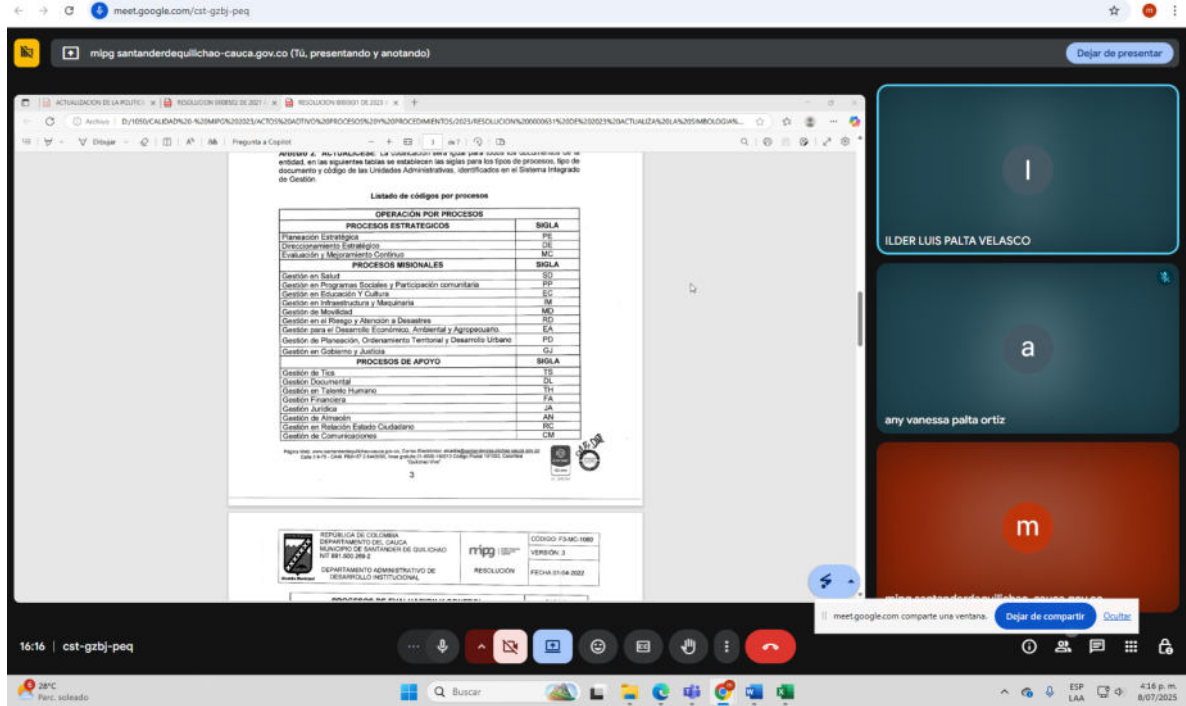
meet.google.com/cst-gzbj-peq

mipg santanderdequilichao-cauca.gov.co (Tú, presentando y anotando)

Dejar de presentar

ACTUALIZACION DE LA POLITICA | RESOLUCION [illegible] DE 2021 | RESOLUCION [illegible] DE 2023

Archivo | D:/1050/CALIDAD%20-%20MIPG%202023/ACTOS%20ADTIVO%20PROCESOS%20Y%20PROCEDIMIENTOS/2023/RESOLUCION%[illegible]

Dibujar | Pregunta a Copilot | 3 de 7

ARTÍCULO 2. ACTUALÍCESE: La codificación será igual para todos los documentos de la entidad, en las siguientes tablas se establecen las siglas para los tipos de procesos, tipo de documento y código de las Unidades Administrativas, identificados en el Sistema Integrado de Gestión.

Listado de códigos por procesos

| OPERACIÓN POR PROCESOS | |
|---|---|
| PROCESOS ESTRATEGICOS | SIGLA |
| Planeación Estratégica | PE |
| Direccionamiento Estratégico | DE |
| Evaluación y Mejoramiento Continuo | MC |
| PROCESOS MISIONALES | SIGLA |
| Gestión en Salud | SD |
| Gestión en Programas Sociales y Participación comunitaria | PP |
| Gestión en Educación Y Cultura | EC |
| Gestión en Infraestructura y Maquinaria | IM |
| Gestión de Movilidad | MD |
| Gestión en el Riesgo y Atención a Desastres | RD |
| Gestión para el Desarrollo Económico, Ambiental y Agropecuario. | EA |
| Gestión de Planeación, Ordenamiento Territorial y Desarrollo Urbano | PD |
| Gestión en Gobierno y Justicia | GJ |
| PROCESOS DE APOYO | SIGLA |
| Gestión de Tics | TS |
| Gestión Documental | DL |
| Gestión en Talento Humano | TH |
| Gestión Financiera | FA |
| Gestión Jurídica | JA |
| Gestión de Almacén | AN |
| Gestión en Relación Estado Ciudadano | RC |
| Gestión de Comunicaciones | CM |

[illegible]

3

REPÚBLICA DE COLOMBIA
DEPARTAMENTO DEL CAUCA
MUNICIPIO DE SANTANDER DE QUILICHAO
NIT 891.500.269-2
DEPARTAMENTO ADMINISTRATIVO DE DESARROLLO INSTITUCIONAL
mipg
RESOLUCIÓN
CÓDIGO: F3-MC-1060
VERSIÓN: 3
FECHA 01-04-2022

ILDER LUIS PALTA VELASCO
any vanessa palta ortiz
mipg santanderdequilichao-cauca.gov.co

meet.google.com comparte una ventana. Dejar de compartir Ocultar

16:16 | cst-gzbj-peq

28°C Parc. soleado
Buscar
ESP LAA 4:16 p. m. 8/07/2025